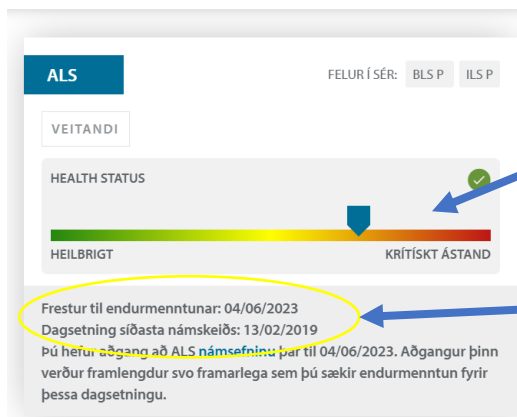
ALS

FELUR Í SÉR: BLS P ILS P

VEITANDI

HEALTH STATUS

HEILBRIGT KRÍTÍSKT ÁSTAND

Frestur til endurmenntunar: 04/06/2023
Dagsetning síðasta námskeiðs: 13/02/2019
Þú hefur aðgang að ALS námsefninu þar til 04/06/2023. Aðgangur þinn verður framlengdur svo framarlega sem þú sækir endurmenntun fyrir þessa dagsetningu.